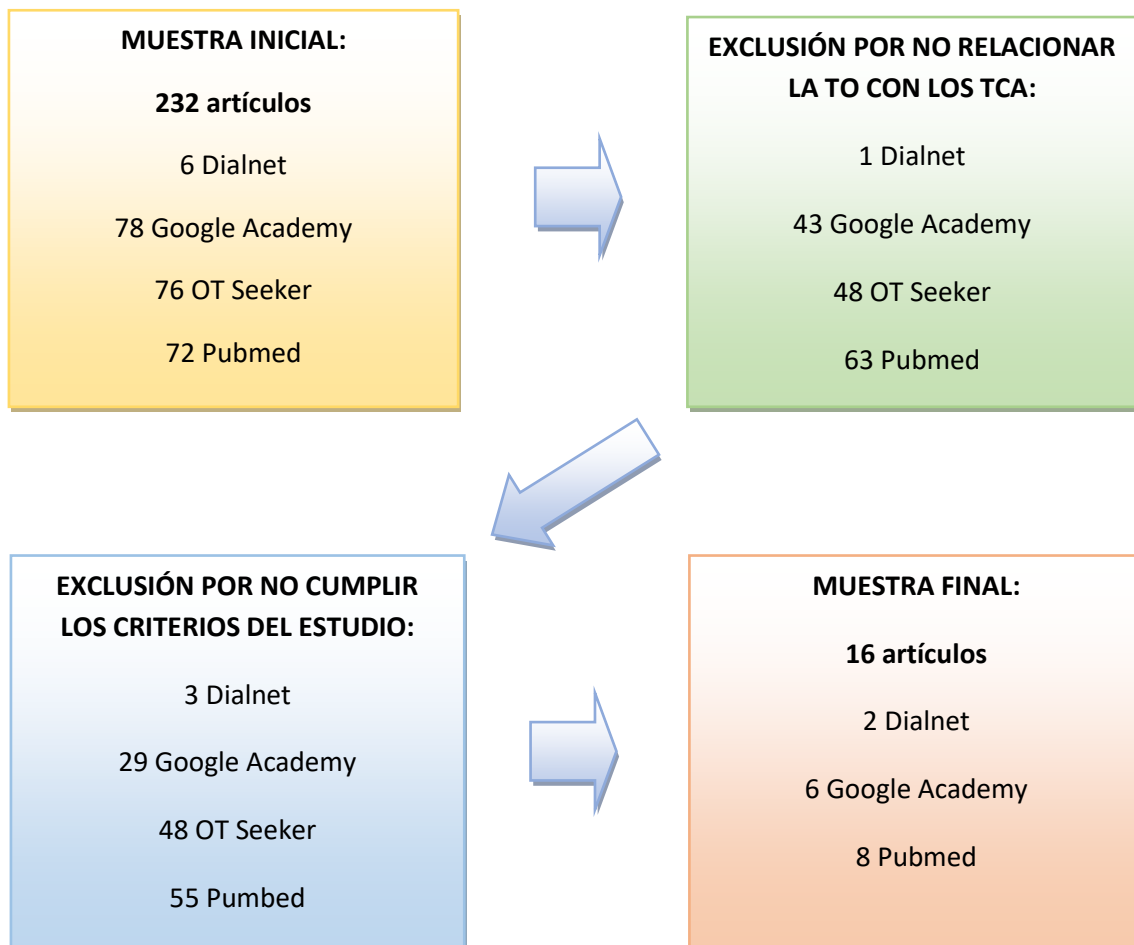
MUESTRA INICIAL:

232 artículos

6 Dialnet

78 Google Academy

76 OT Seeker

72 Pubmed

EXCLUSIÓN POR NO RELACIONAR LA TO CON LOS TCA:

1 Dialnet

43 Google Academy

48 OT Seeker

63 Pubmed

EXCLUSIÓN POR NO CUMPLIR LOS CRITERIOS DEL ESTUDIO:

3 Dialnet

29 Google Academy

48 OT Seeker

55 Pumbed

MUESTRA FINAL:

16 artículos

2 Dialnet

6 Google Academy

8 Pubmed